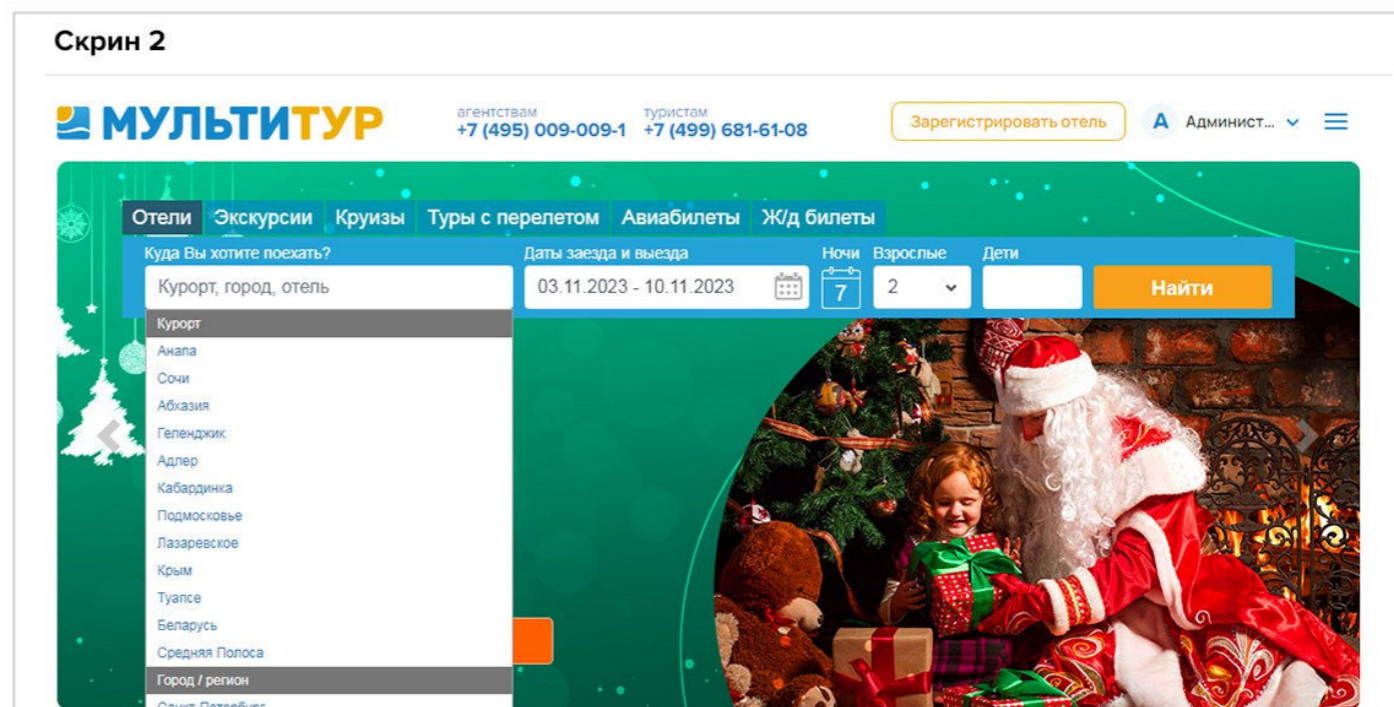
Скрин 2

МУЛЬТИТУР

агентствам
+7 (495) 009-009-1

туристам
+7 (499) 681-61-08

Зарегистрировать отель

А Админист...

Отели Экскурсии Круизы Туры с перелетом Авиабилеты Ж/д билеты

Куда Вы хотите поехать?
Курорт, город, отель

Даты заезда и выезда
03.11.2023 - 10.11.2023

Ночи
7

Взрослые
2

Дети

Найти

Курорт
Анапа
Сочи
Абхазия
Геленджик
Адлер
Кабардинка
Подмосковье
Лазаревское
Крым
Туапсе
Беларусь
Средняя Полоса
Город / регион
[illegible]